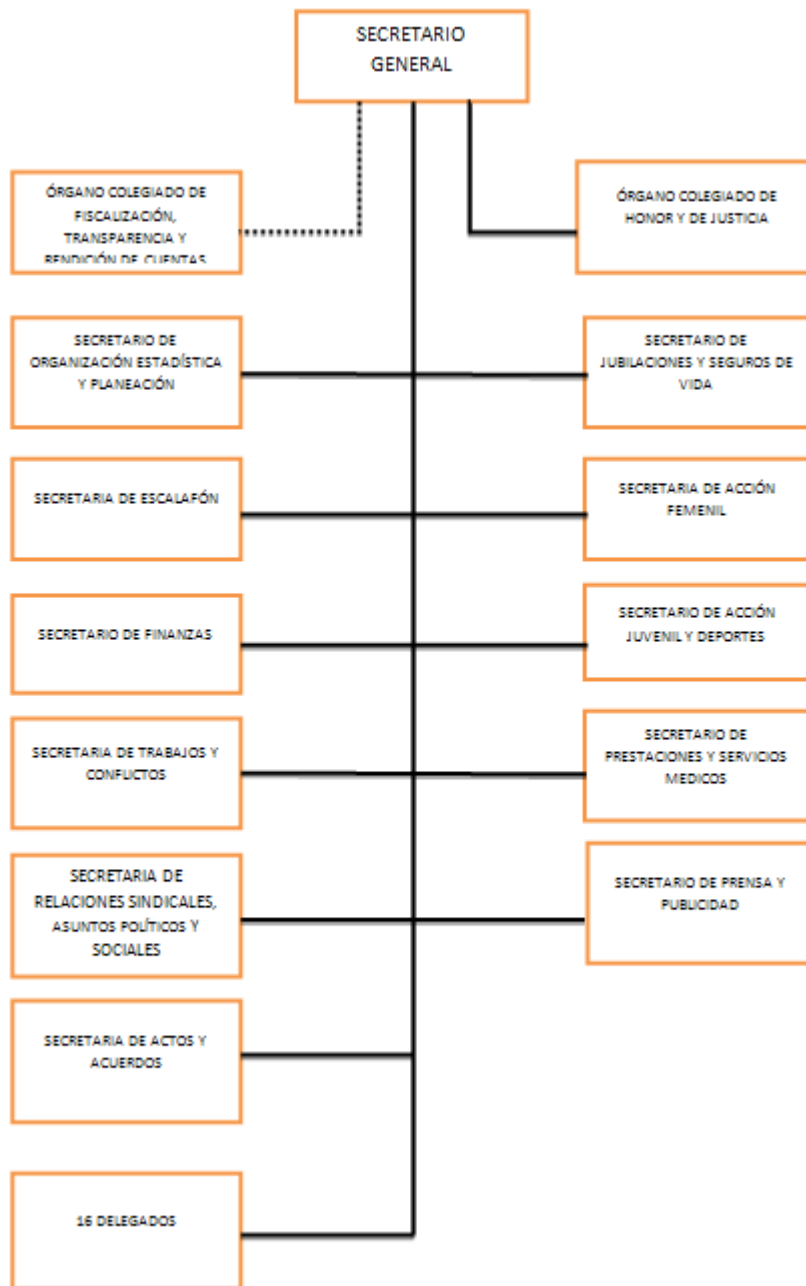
SECRETARIO GENERAL

ÓRGANO COLEGIADO DE FISCALIZACIÓN, TRANSPARENCIA Y RENDICIÓN DE CUENTAS

ÓRGANO COLEGIADO DE HONOR Y DE JUSTICIA

SECRETARIO DE ORGANIZACIÓN ESTADÍSTICA Y PLANEACIÓN

SECRETARIO DE JUBILACIONES Y SEGUROS DE VIDA

SECRETARIA DE ESCALAFÓN

SECRETARIA DE ACCIÓN FEMENIL

SECRETARIO DE FINANZAS

SECRETARIO DE ACCIÓN JUVENIL Y DEPORTES

SECRETARIA DE TRABAJOS Y CONFLICTOS

SECRETARIO DE PRESTACIONES Y SERVICIOS MEDICOS

SECRETARIA DE RELACIONES SINDICALES, ASUNTOS POLÍTICOS Y SOCIALES

SECRETARIO DE PRENSA Y PUBLICIDAD

SECRETARIA DE ACTOS Y ACUERDOS

16 DELEGADOS